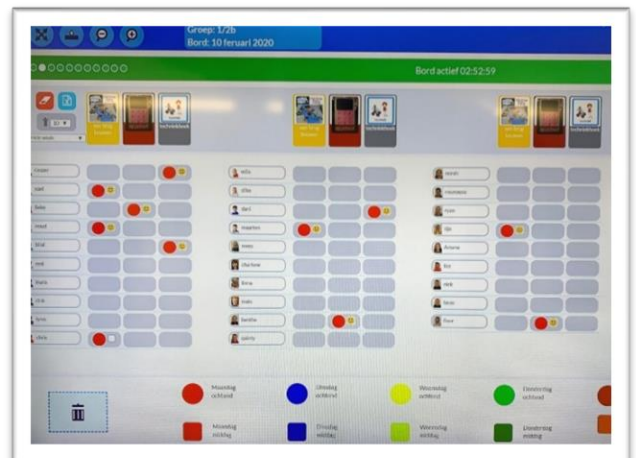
Groep: 1/2b
Bord: 10 feruari 2020

Bord actief 02:52:59

techniekhoek

techniekhoek

techniekhoek

Maandag ochtend

Dinsdag ochtend

Woensdag ochtend

Donderdag ochtend

Maandag middag

Dinsdag middag

Woensdag middag

Donderdag middag